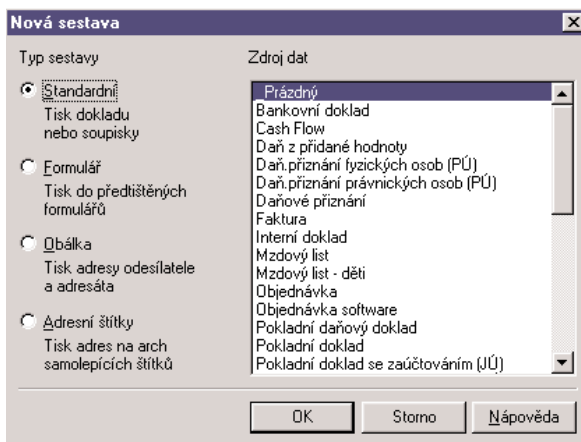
Nová sestava

Typ sestavy

Standardní
Tisk dokladu nebo soupisky

Formulář
Tisk do předtištěných formulářů

Obálka
Tisk adresy odesílatele a adresáta

Adresní štítky
Tisk adres na arch samolepících štítků

Zdroj dat

Prázdný
Bankovní doklad
Cash Flow
Daň z přidané hodnoty
Daň.přiznání fyzických osob (PÚ)
Daň.přiznání právnických osob (PÚ)
Daňové přiznání
Faktura
Interní doklad
Mzdový list
Mzdový list - děti
Objednávka
Objednávka software
Pokladní daňový doklad
Pokladní doklad
Pokladní doklad se zaúčtováním (JÚ)

OK
Storno
Nápověda